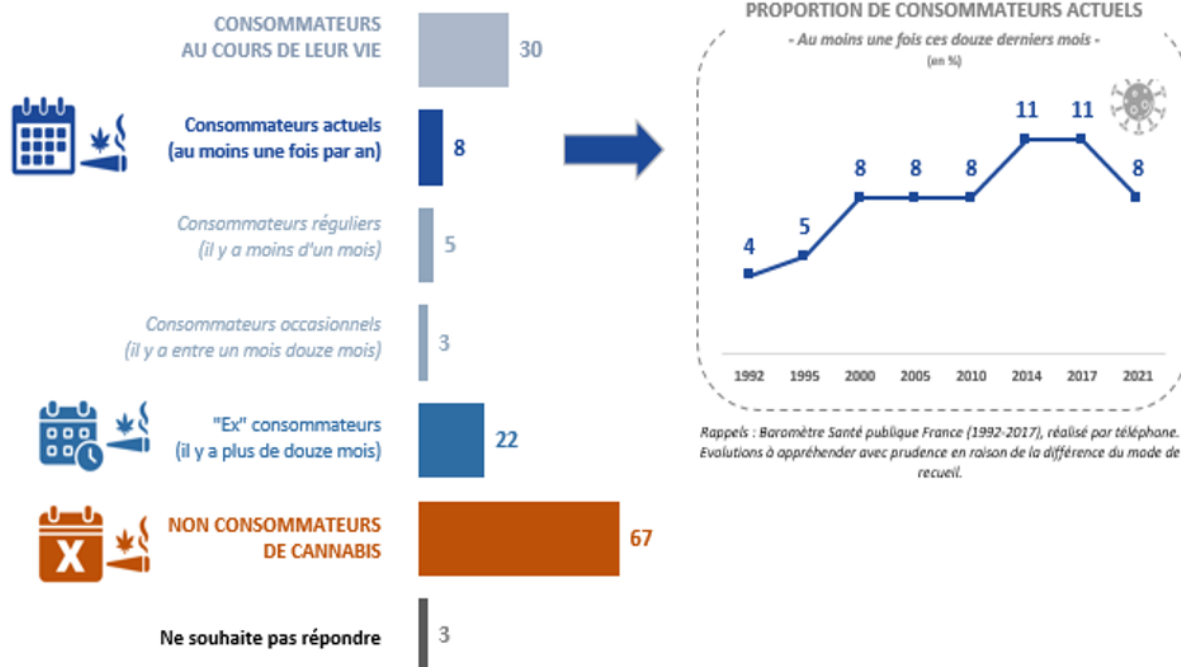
CONSOMMATEURS AU COURS DE LEUR VIE
30

Consommateurs actuels (au moins une fois par an)
8

Consommateurs réguliers (il y a moins d'un mois)
5

Consommateurs occasionnels (il y a entre un mois douze mois)
3

"Ex" consommateurs (il y a plus de douze mois)
22

X
NON CONSOMMATEURS DE CANNABIS
67

Ne souhaite pas répondre
3

PROPORTION DE CONSOMMATEURS ACTUELS
- Au moins une fois ces douze derniers mois -
(en %)

| 1992 | 1995 | 2000 | 2005 | 2010 | 2014 | 2017 | 2021 |
|---|---|---|---|---|---|---|---|
| 4 | 5 | 8 | 8 | 8 | 11 | 11 | 8 |

Rappels : Baromètre Santé publique France (1992-2017), réalisé par téléphone. Evolutions à appréhender avec prudence en raison de la différence du mode de recueil.